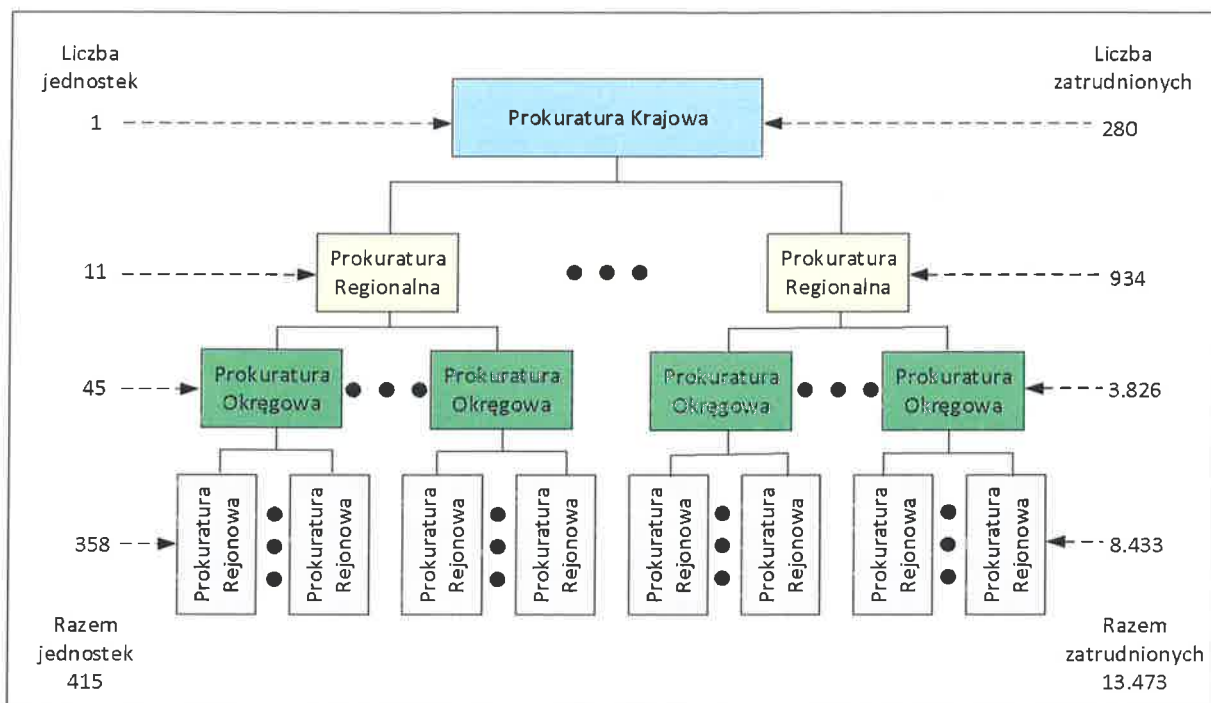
Liczba jednostek

Liczba zatrudnionych

1

Prokuratura Krajowa

280

11

Prokuratura Regionalna

Prokuratura Regionalna

934

45

Prokuratura Okręgowa

Prokuratura Okręgowa

Prokuratura Okręgowa

Prokuratura Okręgowa

3.826

358

Prokuratura Rejonowa

Prokuratura Rejonowa

Prokuratura Rejonowa

Prokuratura Rejonowa

Prokuratura Rejonowa

Prokuratura Rejonowa

Prokuratura Rejonowa

Prokuratura Rejonowa

8.433

Razem jednostek 415

Razem zatrudnionych 13.473